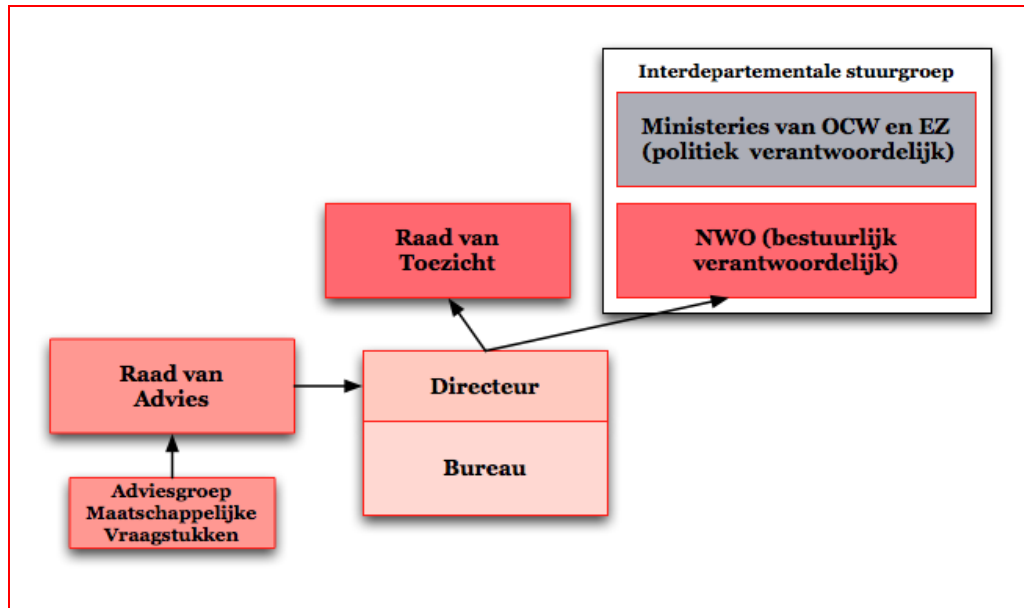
Interdepartementale stuurgroep

Ministeries van OCW en EZ (politiek verantwoordelijk)

NWO (bestuurlijk verantwoordelijk)

Raad van Toezicht

Raad van Advies

Directeur

Bureau

Adviesgroep Maatschappelijke Vraagstukken